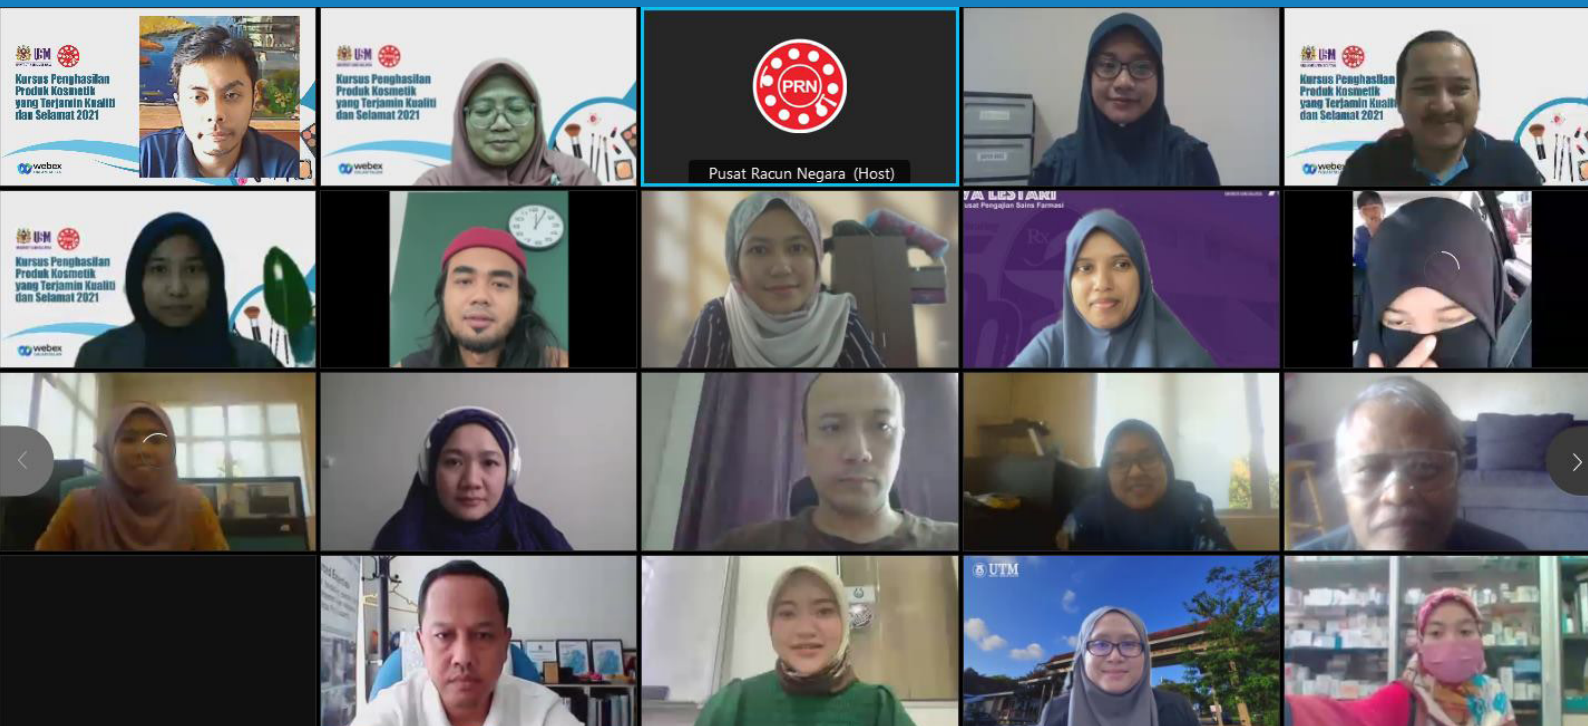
USM
Kursus Penghasilan Produk Kosmetik yang Terjamin Kualiti dan Selamat 2021
webex

USM
Kursus Penghasilan Produk Kosmetik yang Terjamin Kualiti dan Selamat 2021
webex

PRN
Pusat Racun Negara (Host)

USM
Kursus Penghasilan Produk Kosmetik yang Terjamin Kualiti dan Selamat 2021
webex

USM
Kursus Penghasilan Produk Kosmetik yang Terjamin Kualiti dan Selamat 2021
webex

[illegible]YA LESTARI
Pusat Pengajian Sains Farmasi

UTM